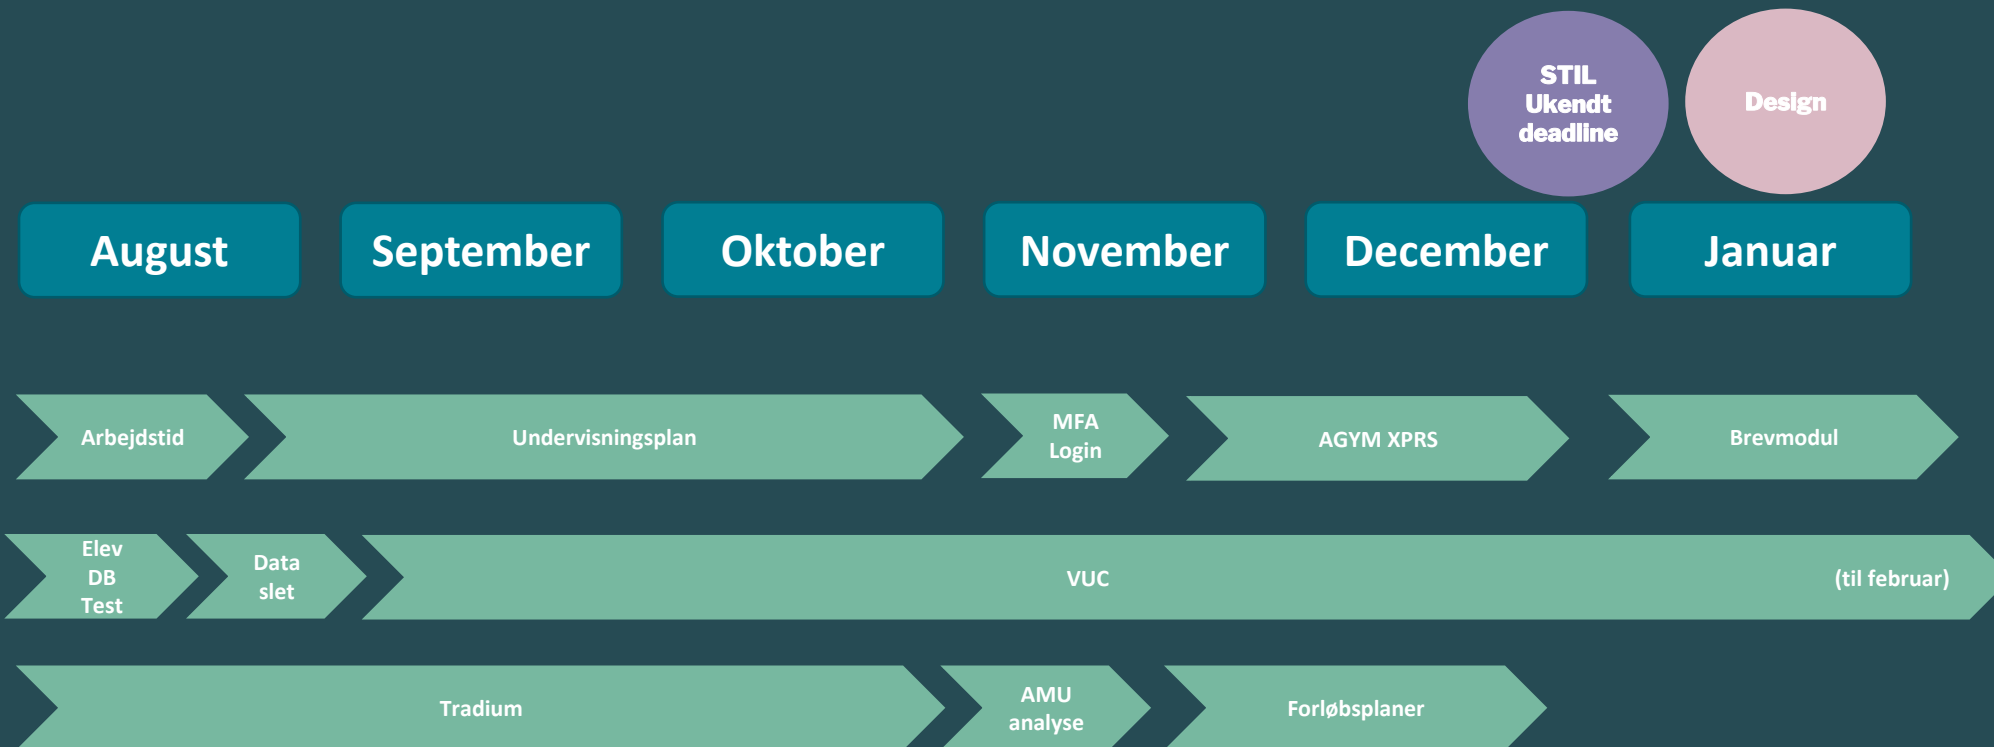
STIL
Ukendt
deadline

Design

August

September

Oktober

November

December

Januar

Arbejdstid

Undervisningsplan

MFA
Login

AGYM XPRS

Brevmodul

Elev
DB
Test

Data
slet

VUC

(til februar)

Tradium

AMU
analyse

Forløbsplaner